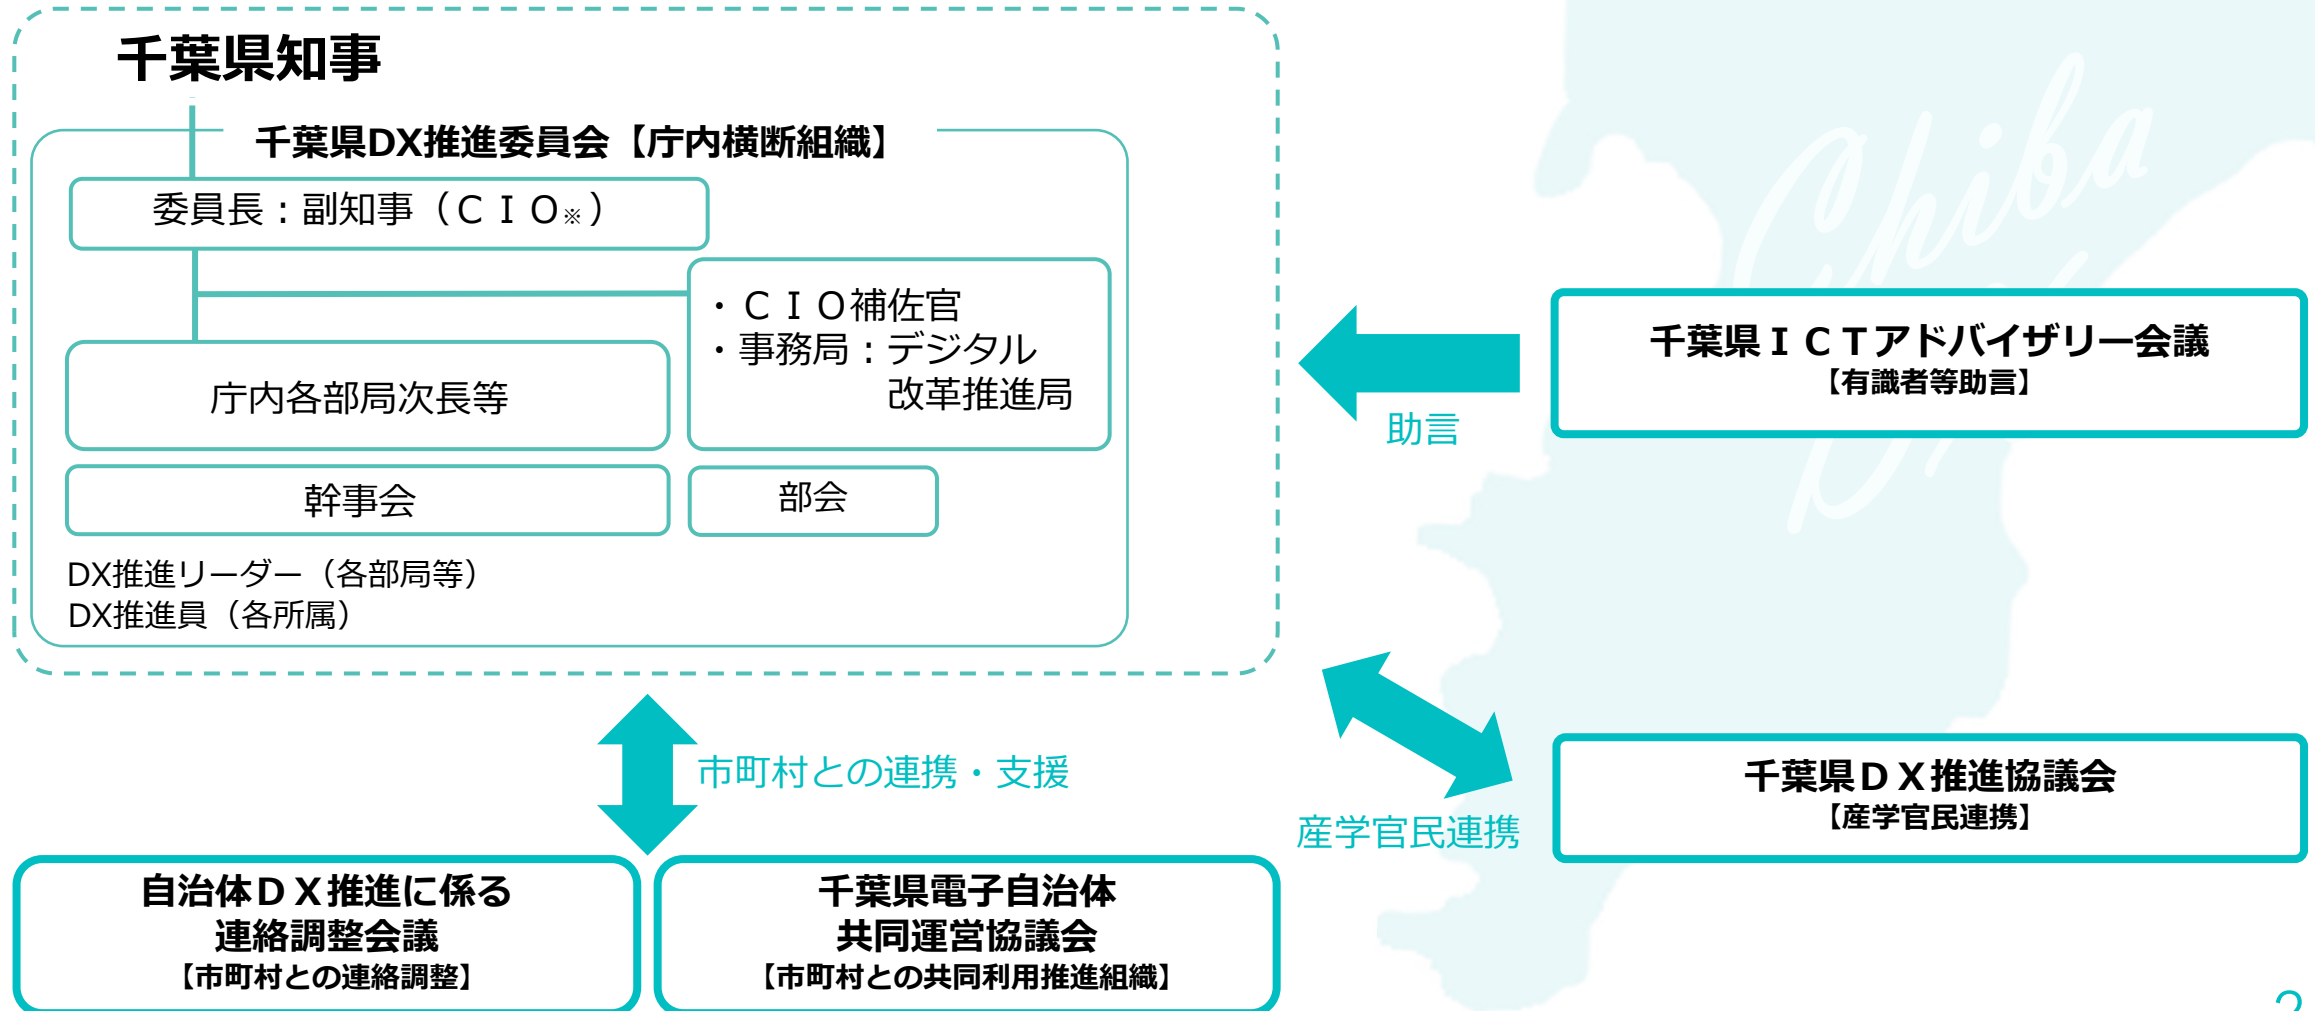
千葉県知事

千葉県DX推進委員会【庁内横断組織】

委員長：副知事（ＣＩＯ※）

・ＣＩＯ補佐官
・事務局：デジタル改革推進局

庁内各部局次長等

幹事会

部会

DX推進リーダー（各部局等）
DX推進員（各所属）

千葉県ＩＣＴアドバイザリー会議
【有識者等助言】

助言

市町村との連携・支援

産学官民連携

千葉県ＤＸ推進協議会
【産学官民連携】

自治体ＤＸ推進に係る連絡調整会議
【市町村との連絡調整】

千葉県電子自治体共同運営協議会
【市町村との共同利用推進組織】

Chiba

2